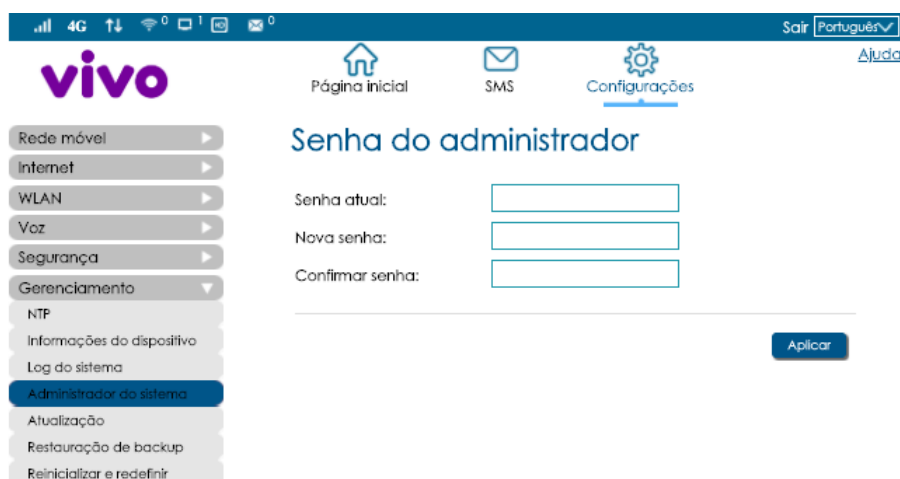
4G 0 1 0

Sair Português

vivo

Página inicial
SMS
Configurações

Ajuda

Rede móvel
Internet
WLAN
Voz
Segurança
Gerenciamento
NTP
Informações do dispositivo
Log do sistema
Administrador do sistema
Atualização
Restauração de backup
Reinicializar e redefinir

Senha do administrador

Senha atual:
Nova senha:
Confirmar senha:

Aplicar